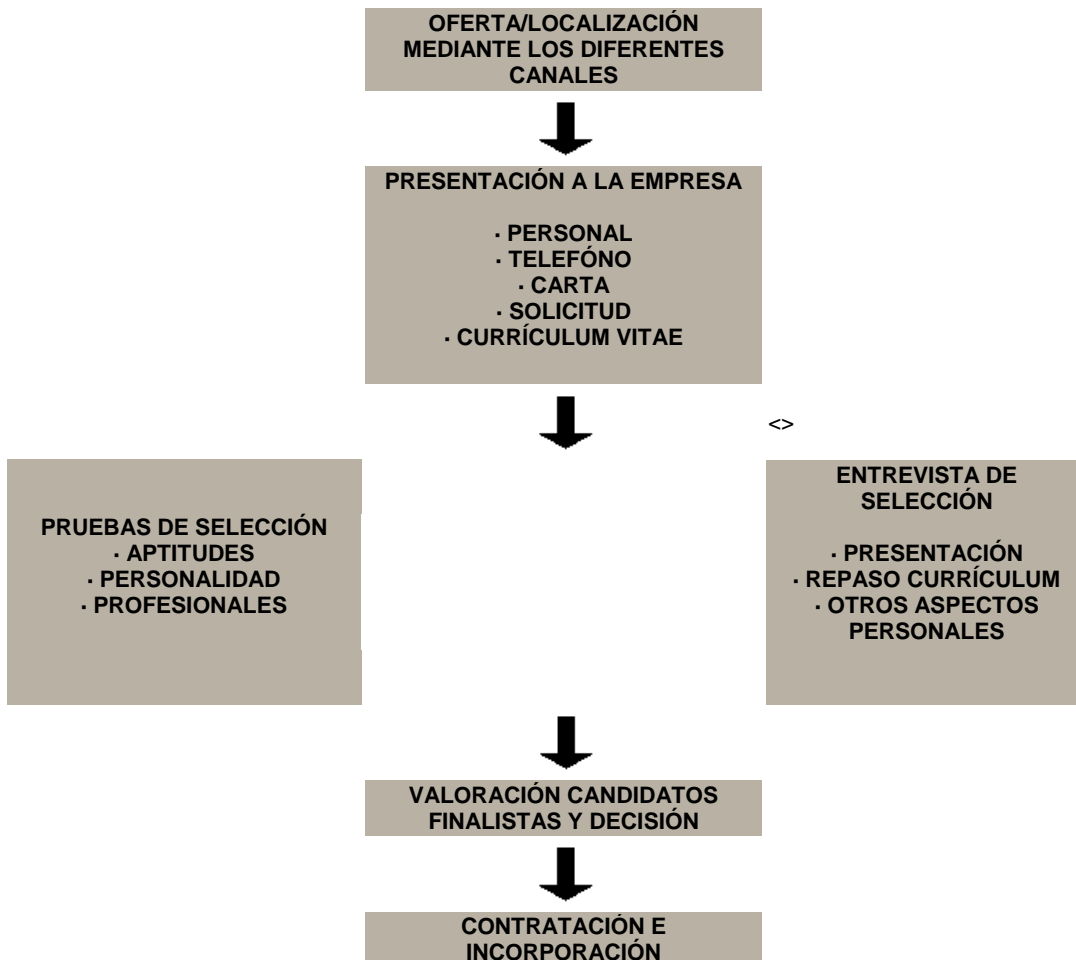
OFERTA/LOCALIZACIÓN MEDIANTE LOS DIFERENTES CANALES

PRESENTACIÓN A LA EMPRESA

· PERSONAL
· TELEFÓNO
· CARTA
· SOLICITUD
· CURRÍCULUM VITAE

<>

PRUEBAS DE SELECCIÓN
· APTITUDES
· PERSONALIDAD
· PROFESIONALES

ENTREVISTA DE SELECCIÓN

· PRESENTACIÓN
· REPASO CURRÍCULUM
· OTROS ASPECTOS PERSONALES

VALORACIÓN CANDIDATOS FINALISTAS Y DECISIÓN

CONTRATACIÓN E INCORPORACIÓN